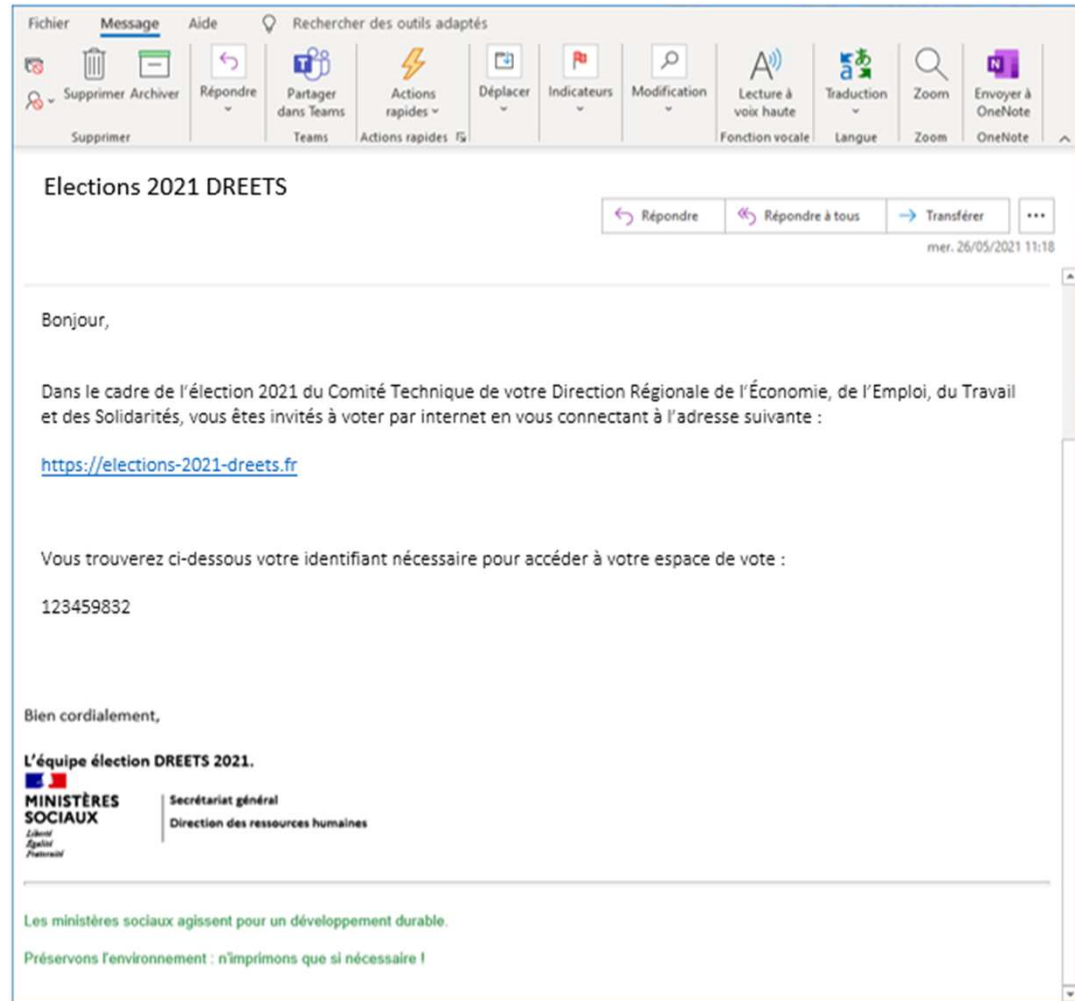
Fichier Message Aide Rechercher des outils adaptés

Supprimer Archiver
Supprimer

Répondre

Partager dans Teams
Teams

Actions rapides
Actions rapides

Déplacer

Indicateurs

Modification

Lecture à voix haute
Fonction vocale

Traduction
Langue

Zoom
Zoom

Envoyer à OneNote
OneNote

Elections 2021 DREETS

Répondre Répondre à tous Transférer ...

mer. 26/05/2021 11:18

Bonjour,

Dans le cadre de l'élection 2021 du Comité Technique de votre Direction Régionale de l'Économie, de l'Emploi, du Travail et des Solidarités, vous êtes invités à voter par internet en vous connectant à l'adresse suivante :

https://elections-2021-dreets.fr

Vous trouverez ci-dessous votre identifiant nécessaire pour accéder à votre espace de vote :

123459832

Bien cordialement,

L'équipe élection DREETS 2021.

MINISTÈRES SOCIAUX
Liberté
Égalité
Fraternité

Secrétariat général
Direction des ressources humaines

Les ministères sociaux agissent pour un développement durable.

Préservons l'environnement : n'imprimons que si nécessaire !